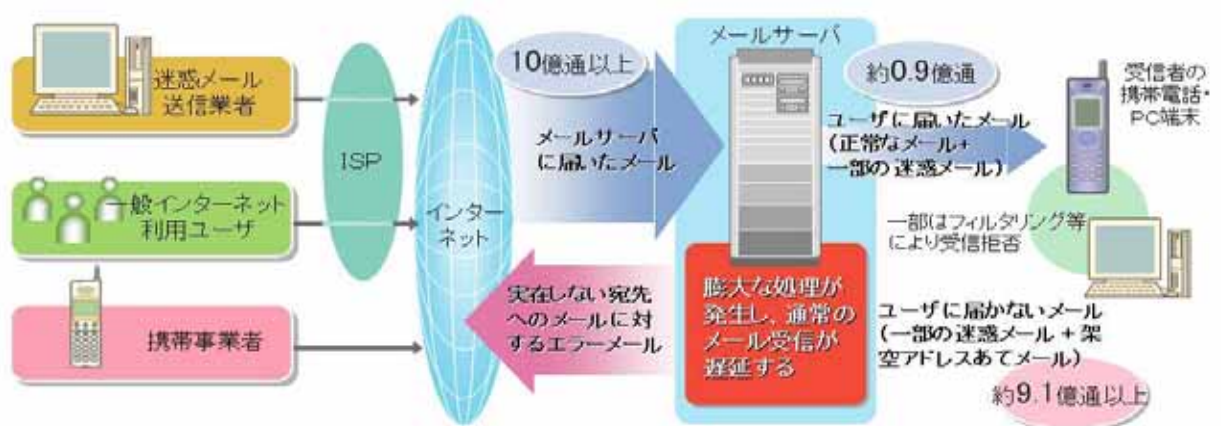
迷惑メール送信業者

一般インターネット利用ユーザ

携帯事業者

ISP

インターネット

10億通以上

メールサーバに届いたメール

実在しない宛先へのメールに対するエラーメール

メールサーバ

膨大な処理が発生し、通常のメール受信が遅延する

約0.9億通

ユーザに届いたメール（正常なメール+一部の迷惑メール）

受信者の携帯電話・PC端末

一部はフィルタリング等により受信拒否

ユーザに届かないメール（一部の迷惑メール＋架空アドレスあてメール）

約9.1億通以上